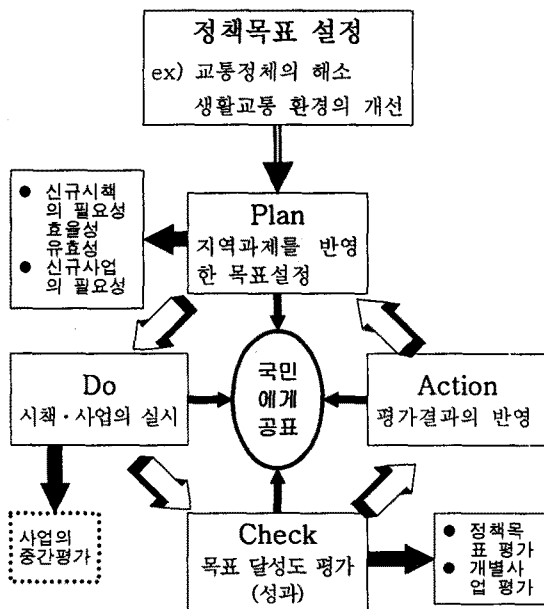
정책목표 설정
ex) 교통정체의 해소
생활교통 환경의 개선

● 신규시책의 필요성 효율성 유효성
● 신규사업의 필요성

Plan
지역과제를 반영한 목표설정

Do
시책·사업의 실시

국민에게 공표

Action
평가결과의 반영

사업의 중간평가

Check
목표 달성도 평가 (성과)

● 정책목표 평가
● 개별사업 평가